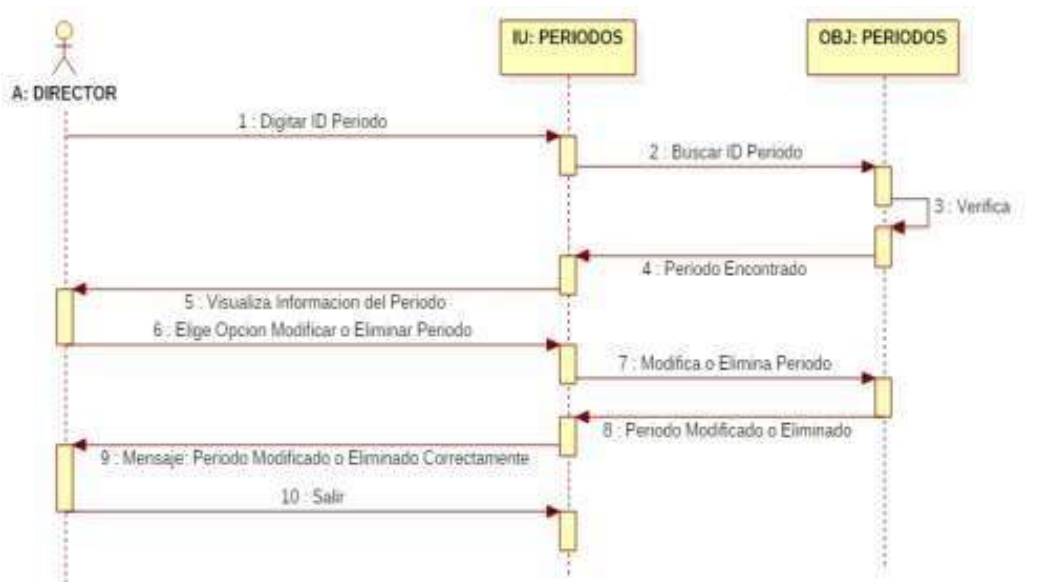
A: DIRECTOR

IU: PERIODOS

OBJ: PERIODOS

1 : Digitar ID Periodo

2 : Buscar ID Periodo

3 : Verifica

4 : Periodo Encontrado

5 : Visualiza Informacion del Periodo

6 : Elige Opcion Modificar o Eliminar Periodo

7 : Modifica o Elimina Periodo

8 : Periodo Modificado o Eliminado

9 : Mensaje: Periodo Modificado o Eliminado Correctamente

10 : Salir